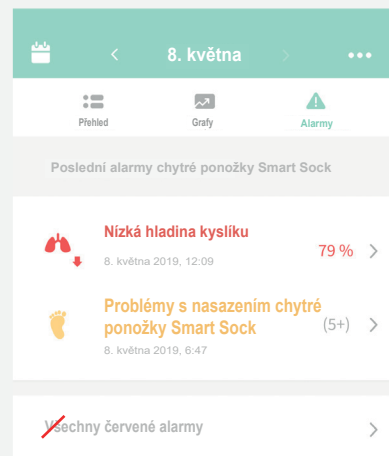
8. května

Přehled
Grafy
Alarmy

Poslední alarmy chytré ponožky Smart Sock

Nízká hladina kyslíku
8. května 2019, 12:09
79 %

Problémy s nasazením chytré ponožky Smart Sock
8. května 2019, 6:47
(5+)

Všechny červené alarmy